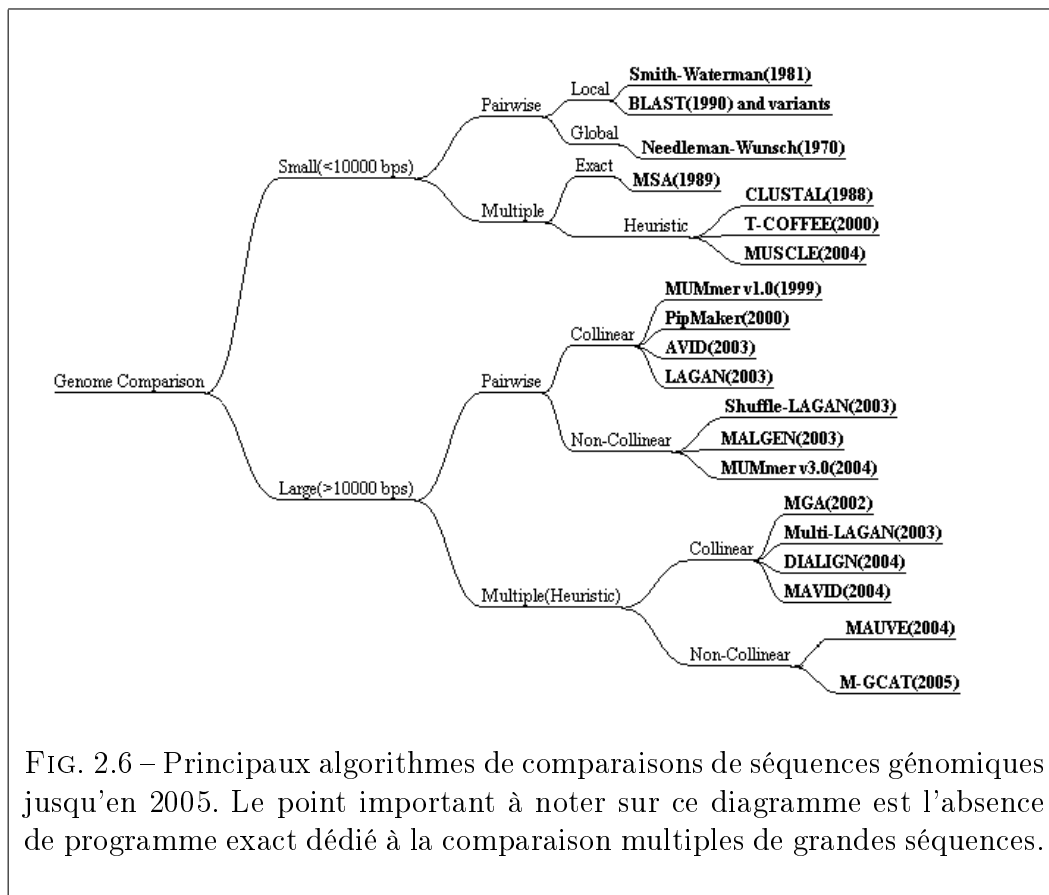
Genome Comparison

Small(<10000 bps)

Pairwise

Local

Smith-Waterman(1981)

BLAST(1990) and variants

Global

Needleman-Wunsch(1970)

Multiple

Exact

MSA(1989)

Heuristic

CLUSTAL(1988)

T-COFFEE(2000)

MUSCLE(2004)

Large(>10000 bps)

Pairwise

Collinear

MUMmer v1.0(1999)

PipMaker(2000)

AVID(2003)

LAGAN(2003)

Non-Collinear

Shuffle-LAGAN(2003)

MALGEN(2003)

MUMmer v3.0(2004)

Multiple(Heuristic)

Collinear

MGA(2002)

Multi-LAGAN(2003)

DIALIGN(2004)

MAVID(2004)

Non-Collinear

MAUVE(2004)

M-GCAT(2005)

FIG. 2.6 – Principaux algorithmes de comparaisons de séquences génomiques jusqu'en 2005. Le point important à noter sur ce diagramme est l'absence de programme exact dédié à la comparaison multiples de grandes séquences.